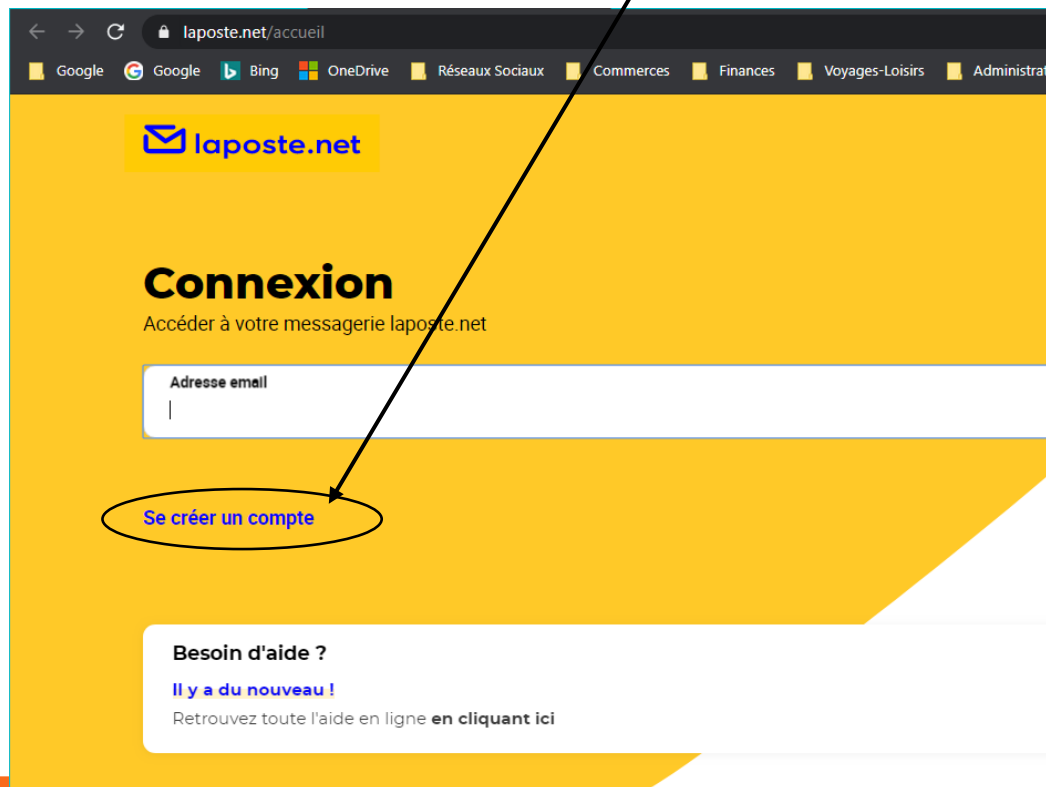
laposte.net/accueil

Google Google Bing OneDrive Réseaux Sociaux Commerces Finances Voyages-Loisirs Administrat

laposte.net

Connexion
Accéder à votre messagerie laposte.net

Adresse email

Se créer un compte

Besoin d'aide ?
Il y a du nouveau !
Retrouvez toute l'aide en ligne en cliquant ici